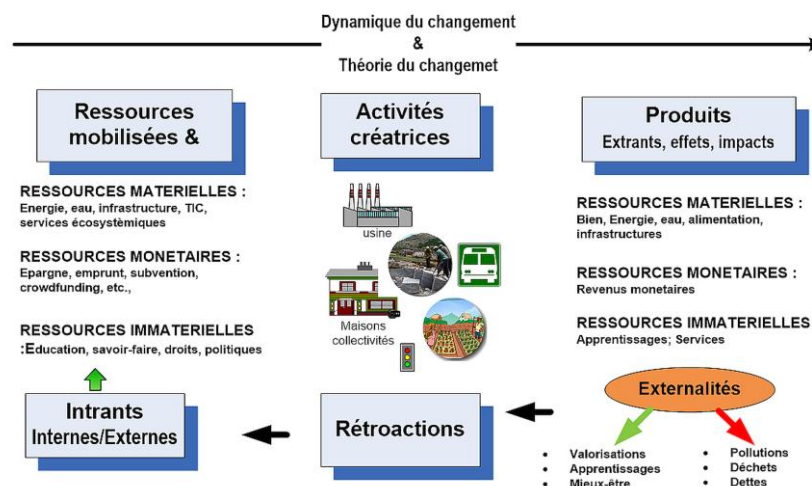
Dynamique du changement
&
Théorie du changemet

Ressources mobilisées &

RESSOURCES MATERIELLES :
Energie, eau, infrastructure, TIC, services écosystèmiques

RESSOURCES MONETAIRES :
Epargne, emprunt, subvention, crowdfunding, etc.,

RESSOURCES IMMATERIELLES :
:Education, savoir-faire, droits, politiques

Intrants
Internes/Externes

Activités créatrices

usine

Maisons collectivités

Rétroactions

Produits
Extrants, effets, impacts

RESSOURCES MATERIELLES :
Bien, Energie, eau, alimentation, infrastructures

RESSOURCES MONETAIRES :
Revenus monetaires

RESSOURCES IMMATERIELLES
Apprentissages; Services

Externalités

• Valorisations
• Apprentissages
• Mieux-être

• Pollutions
• Déchets
• Dettes